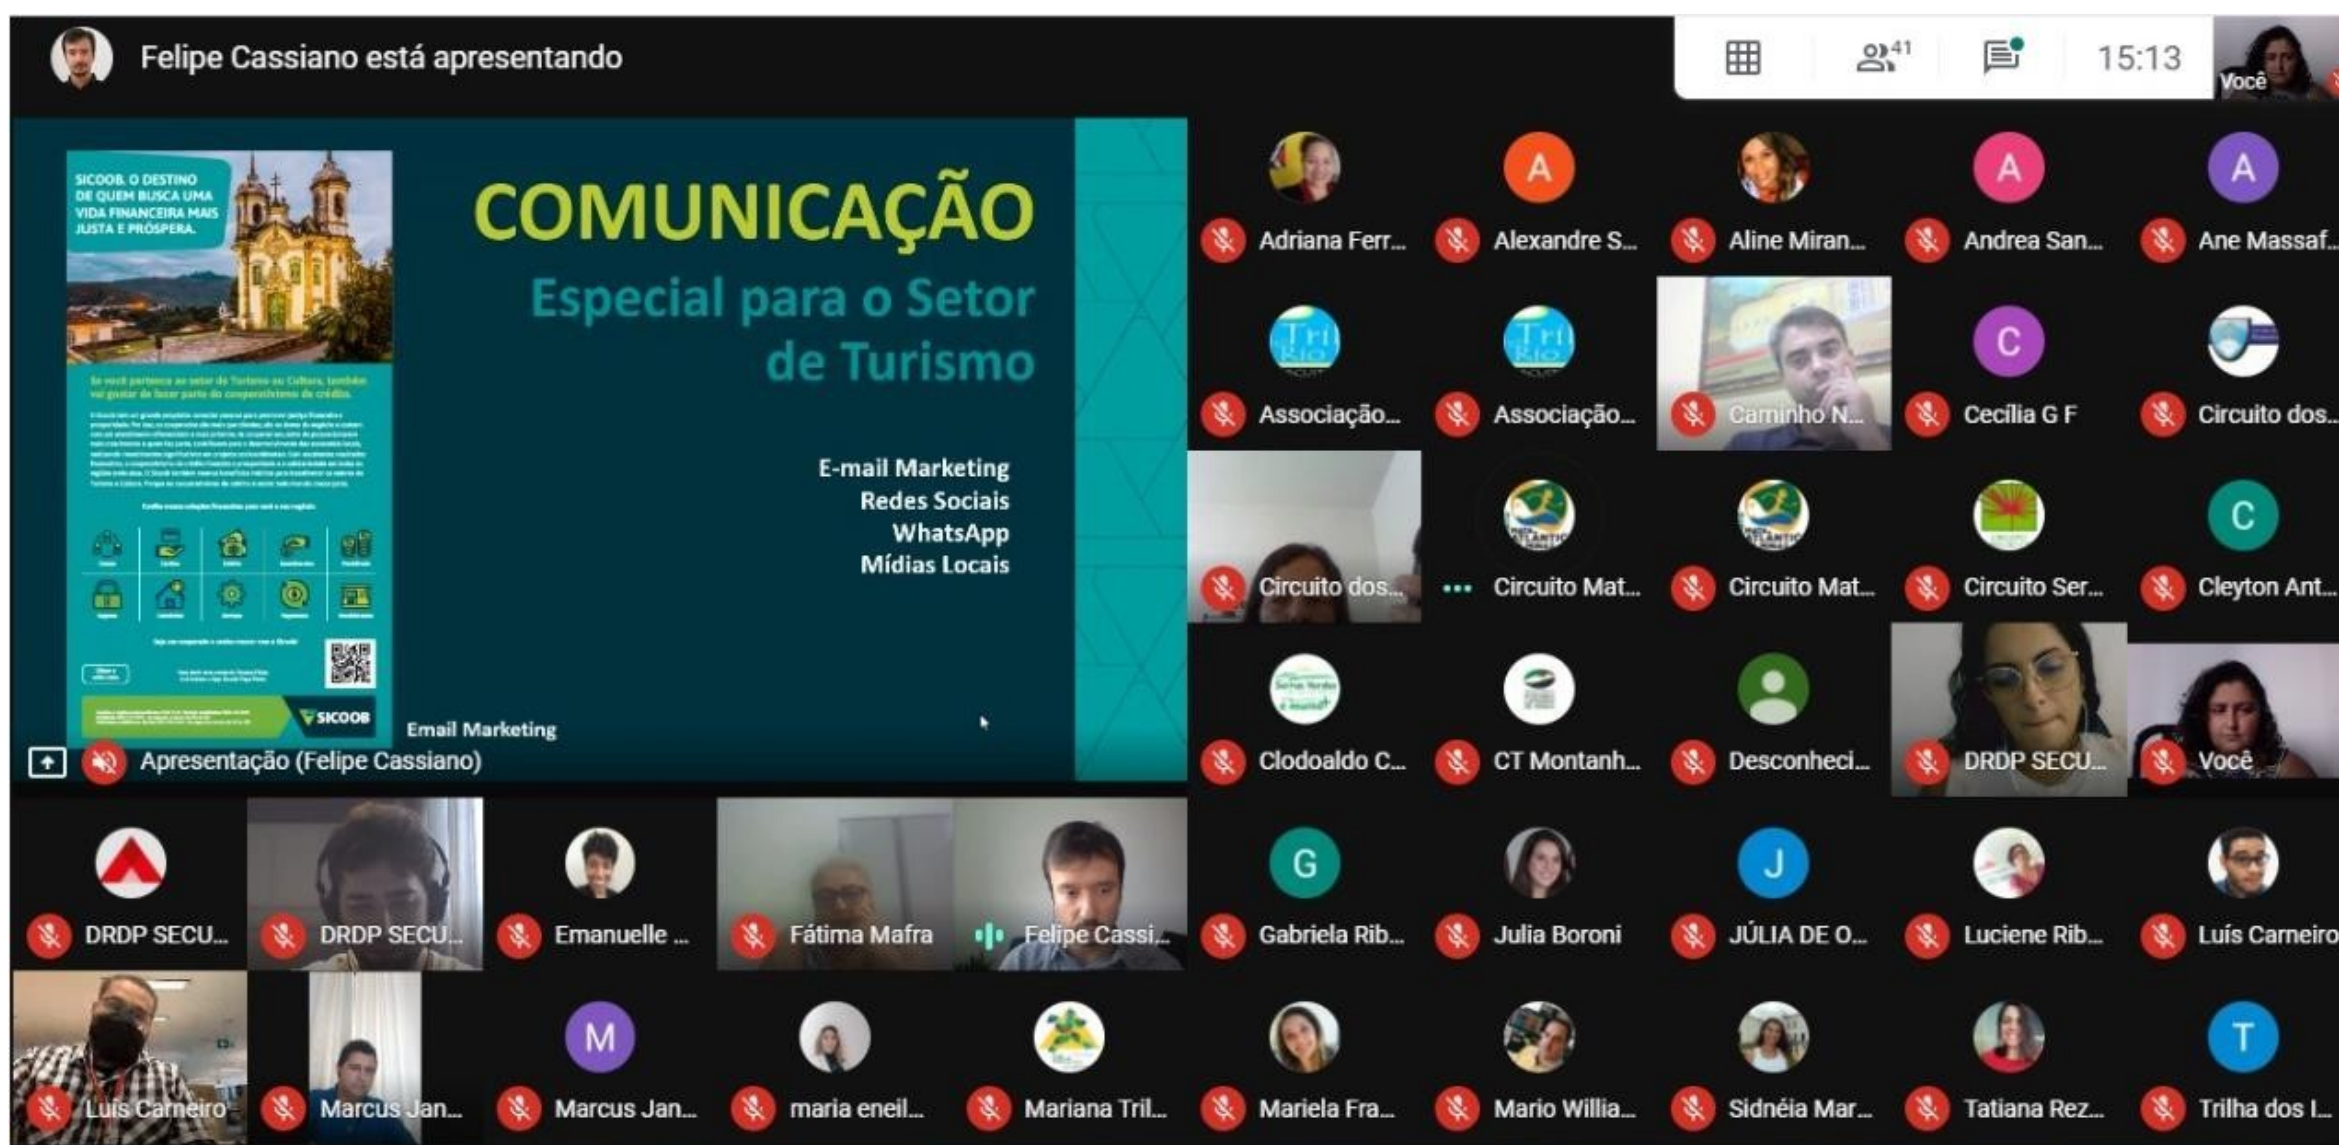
Felipe Cassiano está apresentando

41

15:13

Você

SICOOB. O DESTINO DE QUEM BUSCA UMA VIDA FINANCEIRA MAIS JUSTA E PRÓSPERA.

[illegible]

SICOOB

COMUNICAÇÃO

Especial para o Setor de Turismo

E-mail Marketing
Redes Sociais
WhatsApp
Mídias Locais

Email Marketing

Apresentação (Felipe Cassiano)

Adriana Ferr...
Alexandre S...
Aline Miran...
Andrea San...
Ane Massaf...
Associação...
Associação...
Caminho N...
Cecília G F
Circuito dos...
Circuito dos...
Circuito Mat...
Circuito Mat...
Circuito Ser...
Cleyton Ant...
Clodoaldo C...
CT Montanh...
Desconheci...
DRDP SECU...
Você
DRDP SECU...
DRDP SECU...
Emanuelle ...
Fátima Mafra
Felipe Cassi...
Gabriela Rib...
Julia Boroni
JÚLIA DE O...
Luciene Rib...
Luís Carneiro
Luís Carneiro
Marcus Jan...
Marcus Jan...
maria eneil...
Mariana Tril...
Mariela Fra...
Mario Willia...
Sidnéia Mar...
Tatiana Rez...
Trilha dos I...